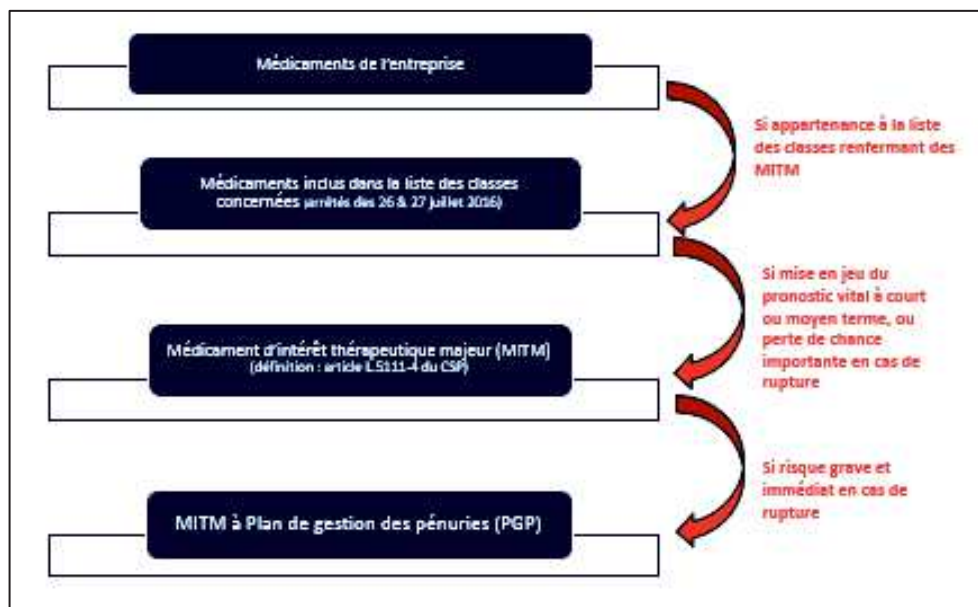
Médicaments de l'entreprise

Si appartenance à la liste des classes renfermant des MITM

Médicaments inclus dans la liste des classes concernées (arrêtés des 26 & 27 juillet 2016)

Si mise en jeu du pronostic vital à court ou moyen terme, ou perte de chance importante en cas de rupture

Médicament d'intérêt thérapeutique majeur (MITM) (définition : article L.5111-4 du CSP)

Si risque grave et immédiat en cas de rupture

MITM à Plan de gestion des pénuries (PGP)